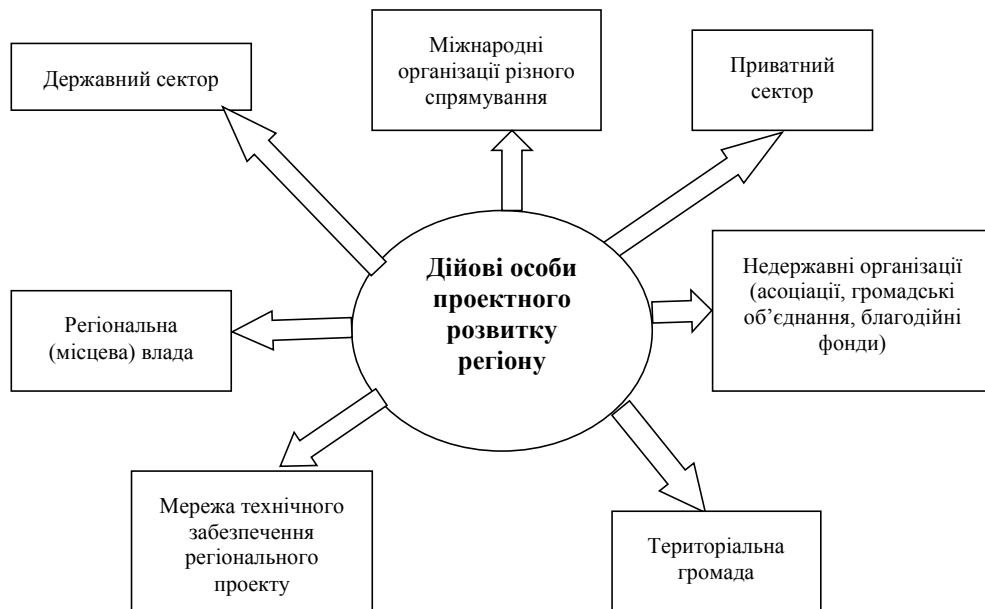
Державний сектор

Міжнародні організації різного спрямування

Приватний сектор

Дійові особи проектного розвитку регіону

Регіональна (місцева) влада

Недержавні організації (асоціації, громадські об'єднання, благодійні фонди)

Мережа технічного забезпечення регіонального проекту

Територіальна громада